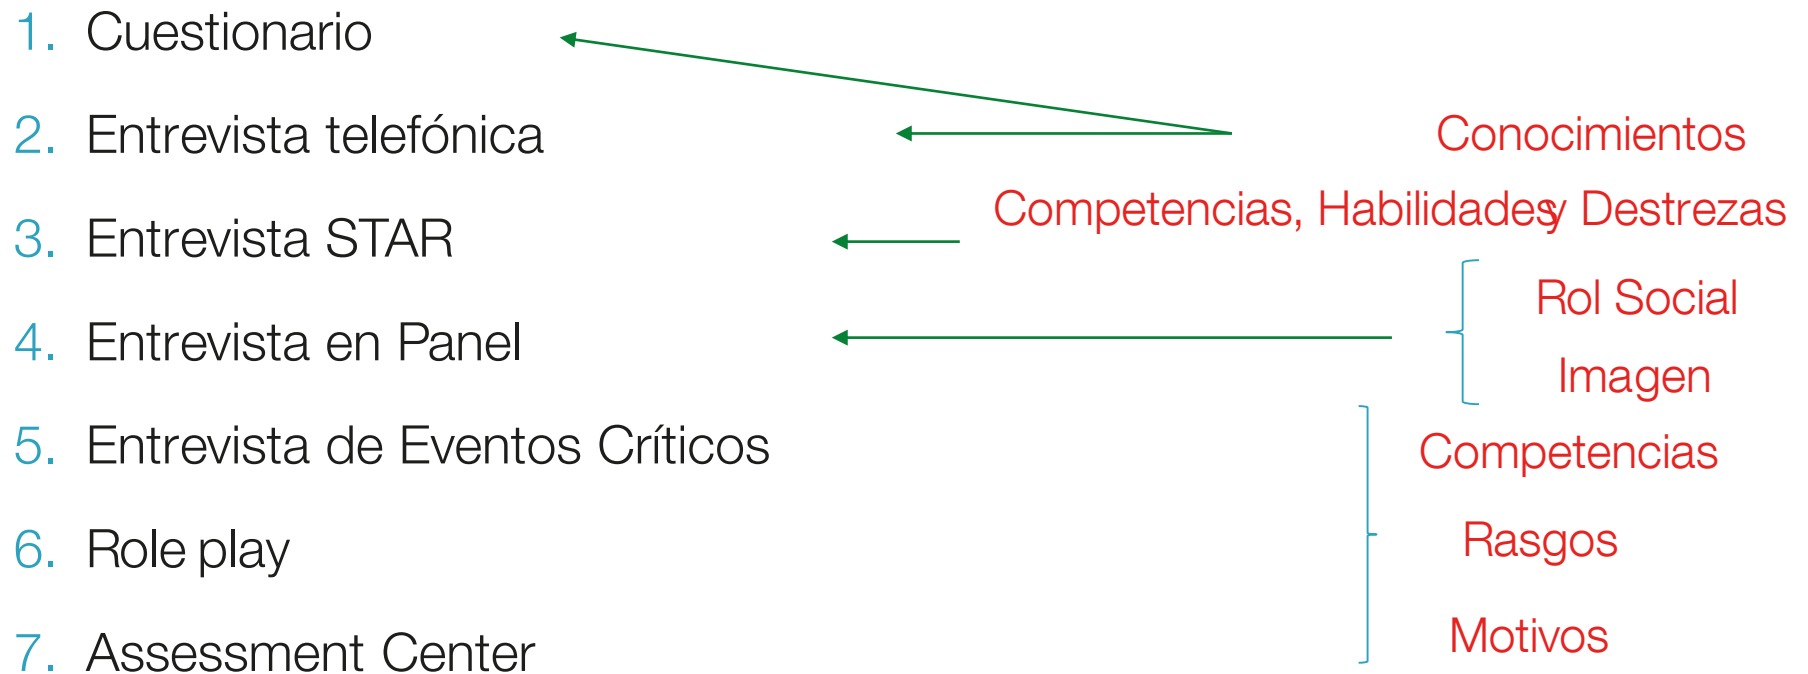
1. Cuestionario
2. Entrevista telefónica
3. Entrevista STAR
4. Entrevista en Panel
5. Entrevista de Eventos Críticos
6. Role play
7. Assessment Center

Conocimientos

Competencias, Habilidades y Destrezas

Rol Social

Imagen

Competencias

Rasgos

Motivos